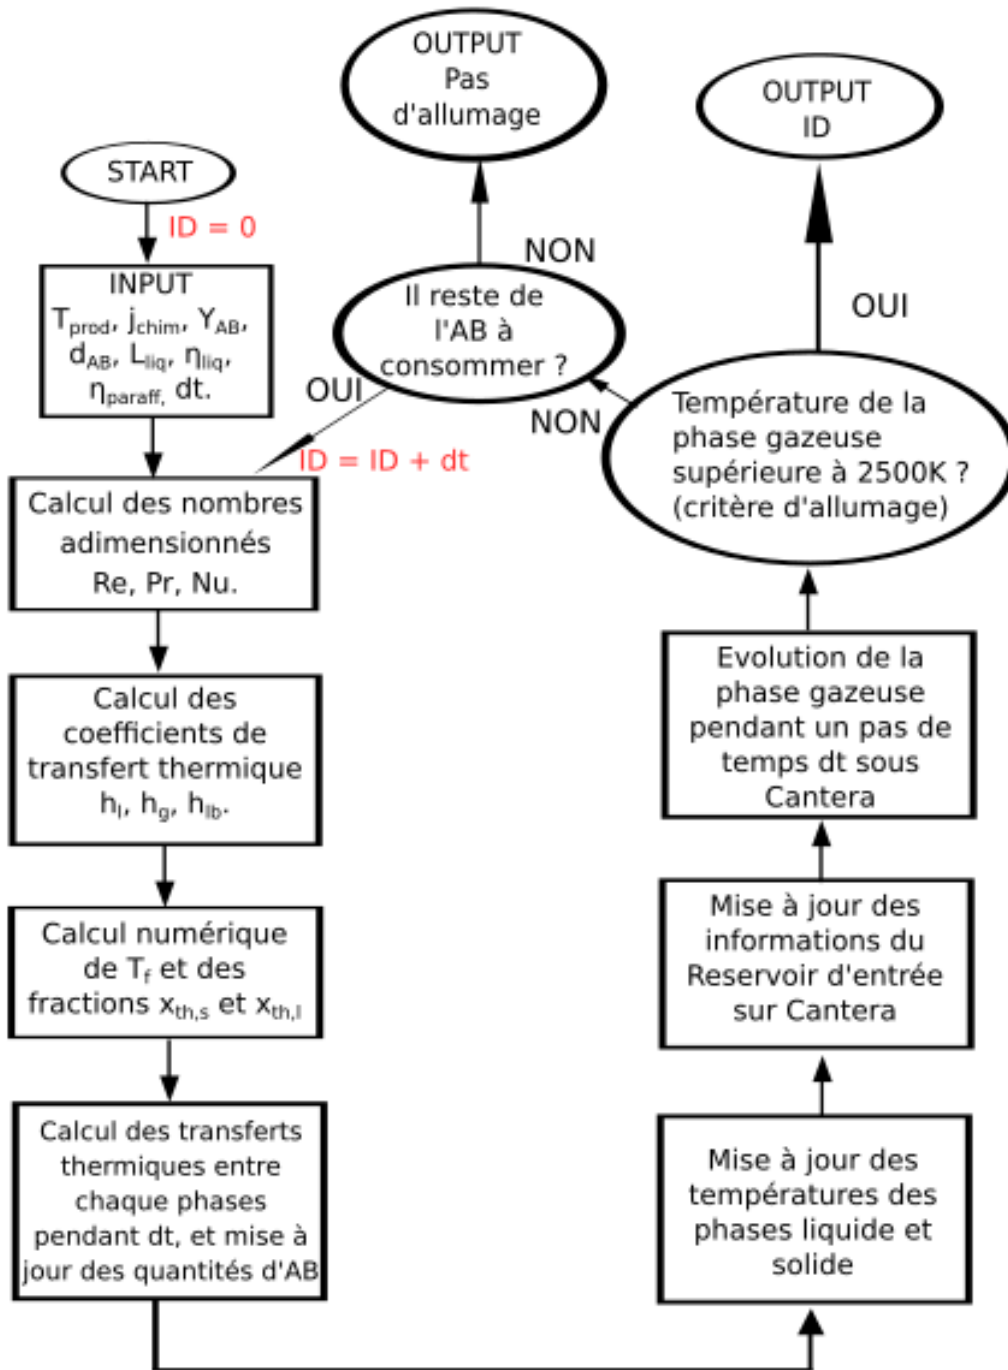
OUTPUT
Pas
d'allumage

OUTPUT
ID

START

ID = 0

INPUT
$T_{prod}$, $j_{chim}$, $Y_{AB}$, $d_{AB}$, $L_{liq}$, $\eta_{liq}$, $\eta_{paraff}$, dt.

NON

Il reste de l'AB à consommer ?

OUI

OUI

NON

ID = ID + dt

Température de la phase gazeuse supérieure à 2500K ? (critère d'allumage)

Calcul des nombres adimensionnés Re, Pr, Nu.

Calcul des coefficients de transfert thermique $h_l$, $h_g$, $h_{lb}$.

Calcul numérique de $T_f$ et des fractions $x_{th,s}$ et $x_{th,l}$

Calcul des transferts thermiques entre chaque phases pendant dt, et mise à jour des quantités d'AB

Evolution de la phase gazeuse pendant un pas de temps dt sous Cantera

Mise à jour des informations du Reservoir d'entrée sur Cantera

Mise à jour des températures des phases liquide et solide